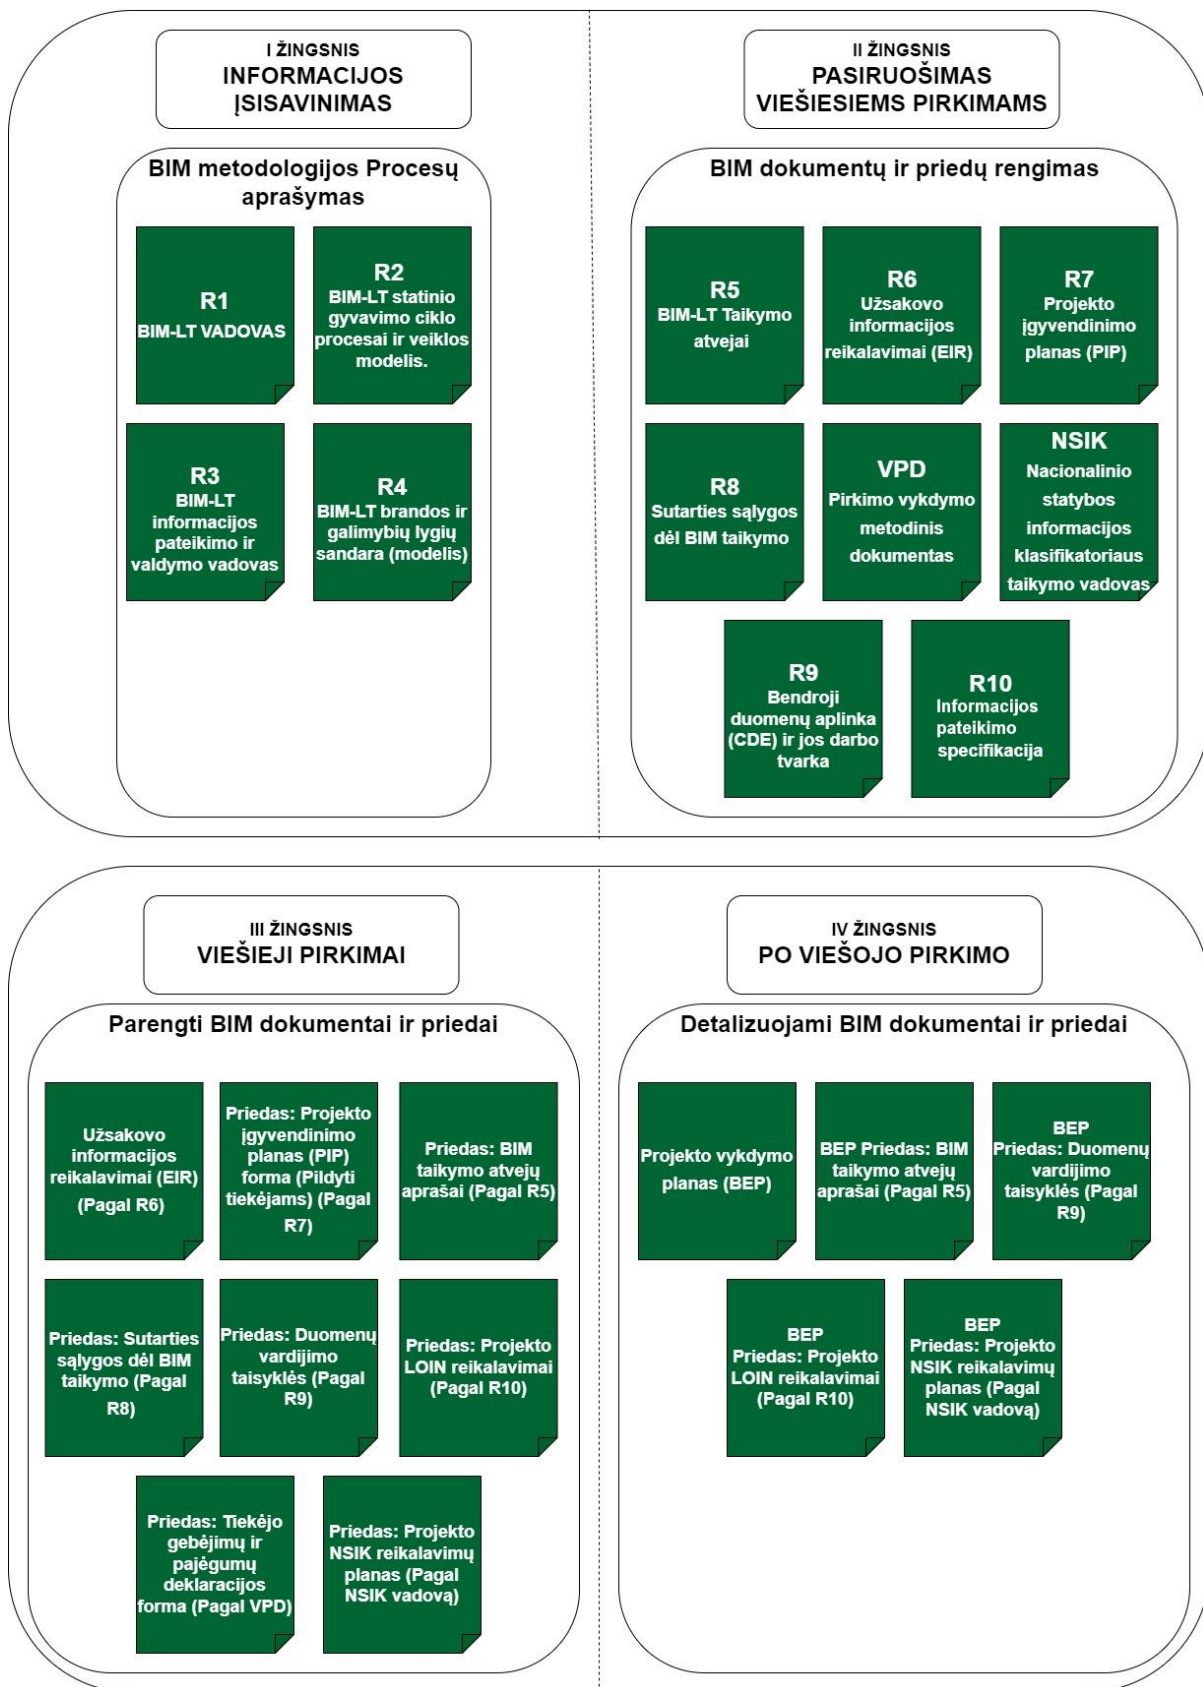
I ŽINGSNIS
INFORMACIJOS ĮSISAVINIMAS

BIM metodologijos Procesų aprašymas

R1
BIM-LT VADOVAS

R2
BIM-LT statinio gyvavimo ciklo procesai ir veiklos modelis.

R3
BIM-LT informacijos pateikimo ir valdymo vadovas

R4
BIM-LT brandos ir galimybių lygių sandara (modelis)

II ŽINGSNIS
PASIRUOŠIMAS VIEŠIESIEMS PIRKIMAMS

BIM dokumentų ir priedų rengimas

R5
BIM-LT Taikymo atvejai

R6
Užsakovo informacijos reikalavimai (EIR)

R7
Projekto įgyvendinimo planas (PIP)

R8
Sutarties sąlygos dėl BIM taikymo

VPD
Pirkimo vykdymo metodinis dokumentas

NSIK
Nacionalinio statybos informacijos klasifikatoriaus taikymo vadovas

R9
Bendroji duomenų aplinka (CDE) ir jos darbo tvarka

R10
Informacijos pateikimo specifikacija

III ŽINGSNIS
VIEŠIEJI PIRKIMAI

Parengti BIM dokumentai ir priedai

Užsakovo informacijos reikalavimai (EIR) (Pagal R6)

Priedas: Projekto įgyvendinimo planas (PIP) forma (Pildyti tiekėjams) (Pagal R7)

Priedas: BIM taikymo atvejų aprašai (Pagal R5)

Priedas: Sutarties sąlygos dėl BIM taikymo (Pagal R8)

Priedas: Duomenų vardijimo taisyklės (Pagal R9)

Priedas: Projekto LOIN reikalavimai (Pagal R10)

Priedas: Tiekėjo gebėjimų ir pajėgumų deklaracijos forma (Pagal VPD)

Priedas: Projekto NSIK reikalavimų planas (Pagal NSIK vadovą)

IV ŽINGSNIS
PO VIEŠOJO PIRKIMO

Detalizuojami BIM dokumentai ir priedai

Projekto vykdymo planas (BEP)

BEP Priedas: BIM taikymo atvejų aprašai (Pagal R5)

BEP Priedas: Duomenų vardijimo taisyklės (Pagal R9)

BEP Priedas: Projekto LOIN reikalavimai (Pagal R10)

BEP Priedas: Projekto NSIK reikalavimų planas (Pagal NSIK vadovą)